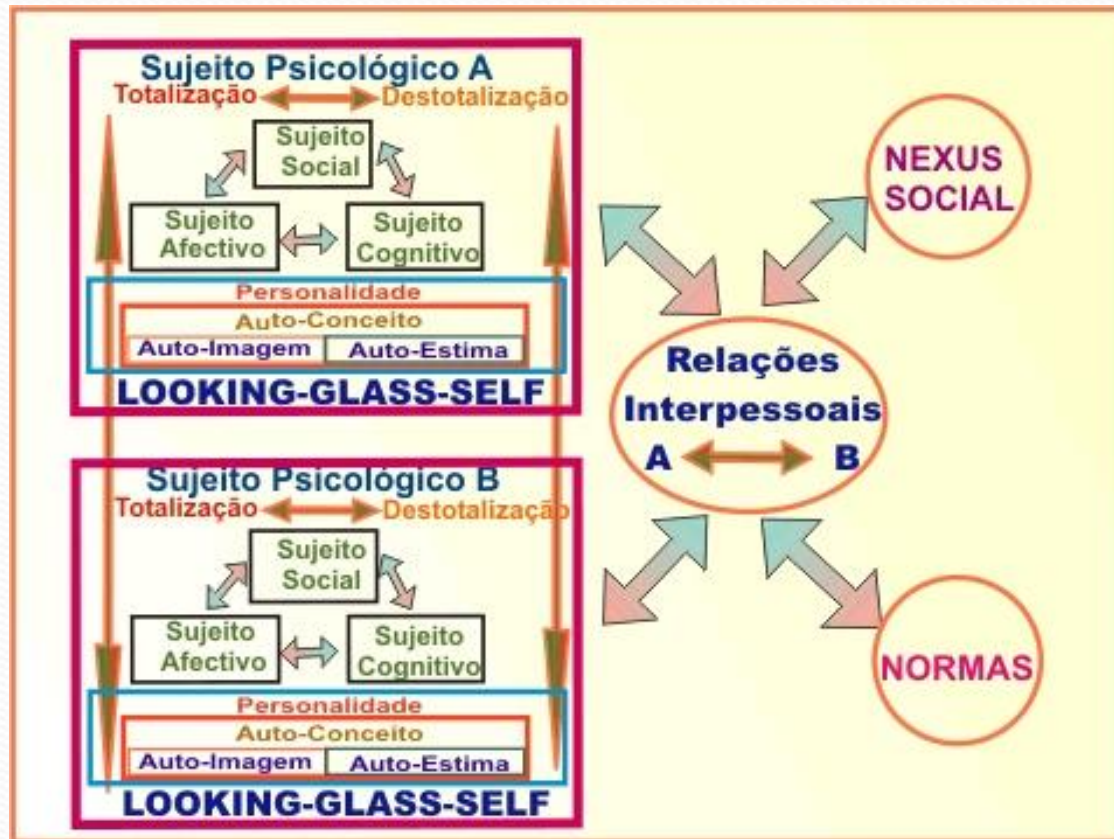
Sujeito Psicológico A
Totalização Destotalização
Sujeito Social
Sujeito Afectivo
Sujeito Cognitivo
Personalidade
Auto-Conceito
Auto-Imagem
Auto-Estima
LOOKING-GLASS-SELF

Sujeito Psicológico B
Totalização Destotalização
Sujeito Social
Sujeito Afectivo
Sujeito Cognitivo
Personalidade
Auto-Conceito
Auto-Imagem
Auto-Estima
LOOKING-GLASS-SELF

NEXUS SOCIAL

Relações Interpessoais
A B

NORMAS